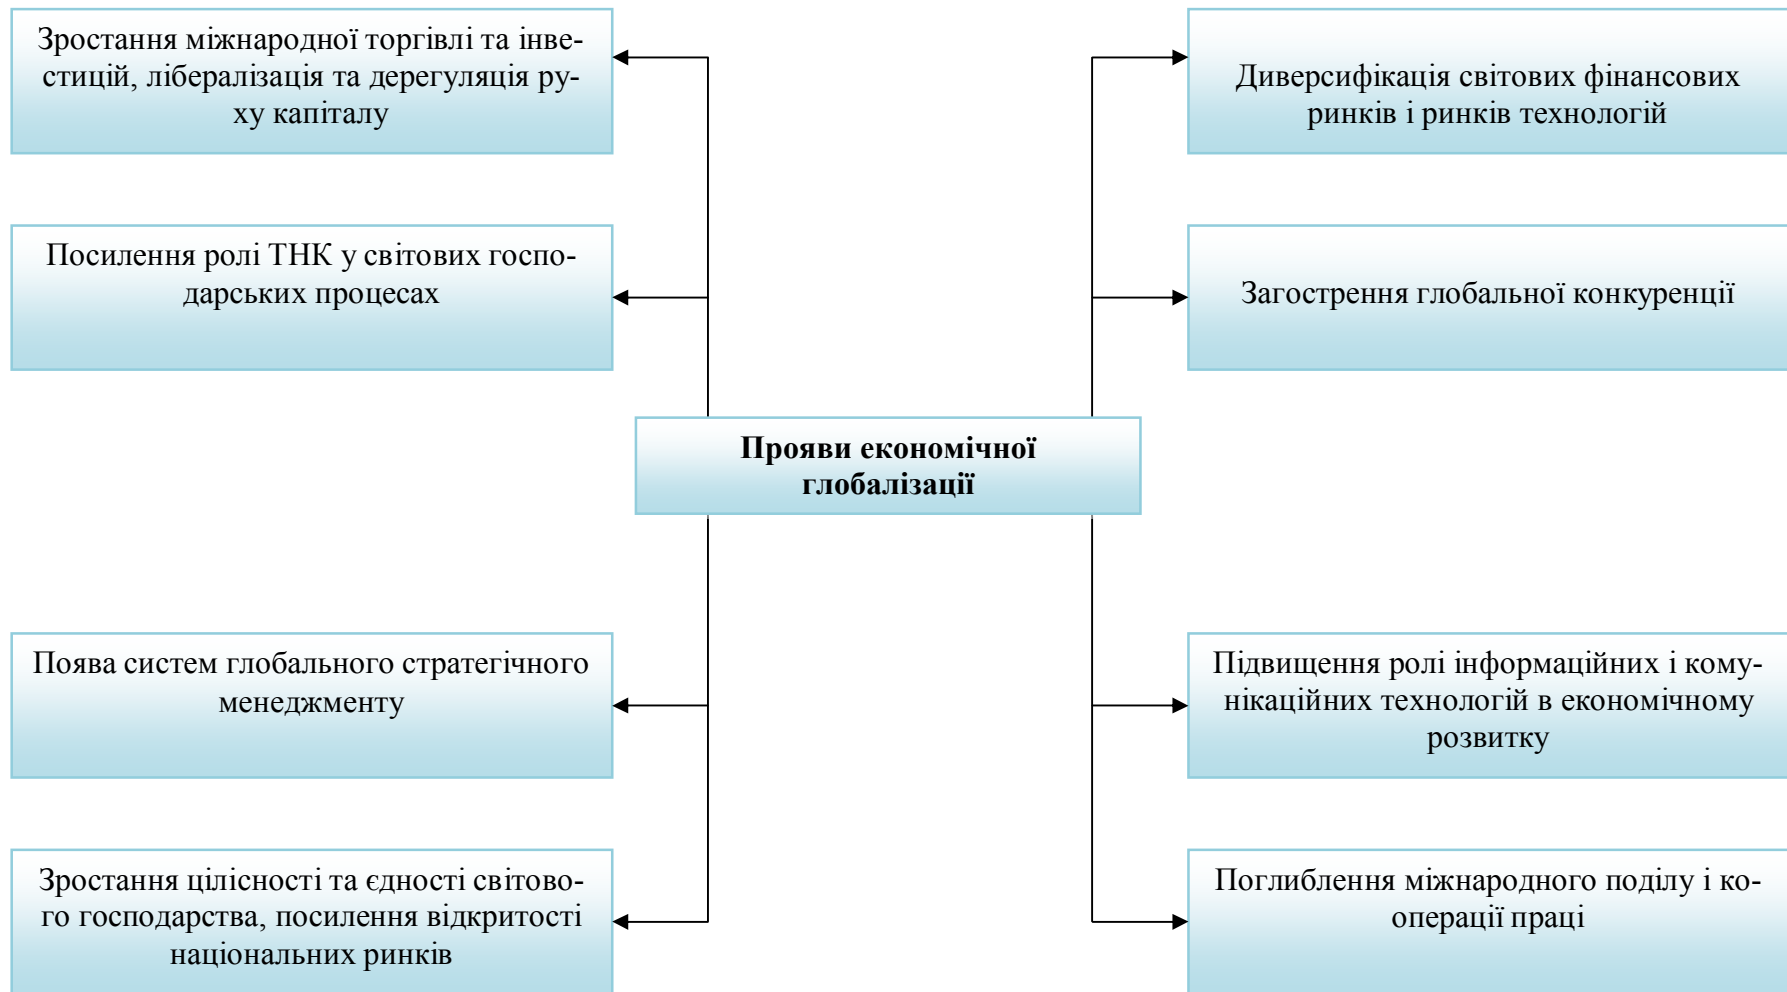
Прояви економічної глобалізації

Зростання міжнародної торгівлі та інвестицій, лібералізація та дерегуляція руху капіталу

Посилення ролі ТНК у світових господарських процесах

Поява систем глобального стратегічного менеджменту

Зростання цілісності та єдності світового господарства, посилення відкритості національних ринків

Диверсифікація світових фінансових ринків і ринків технологій

Загострення глобальної конкуренції

Підвищення ролі інформаційних і комунікаційних технологій в економічному розвитку

Поглиблення міжнародного поділу і кооперації праці